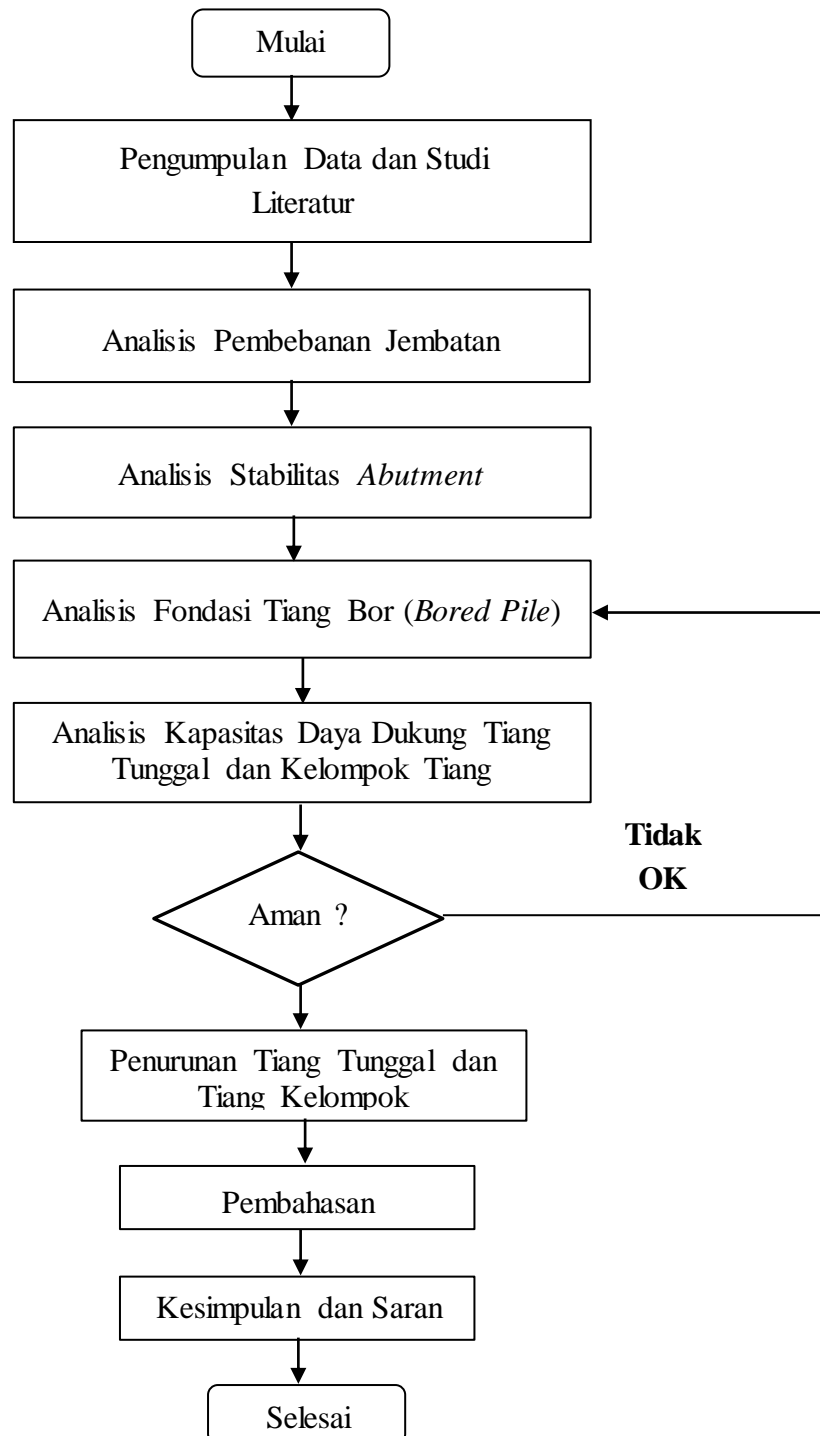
Mulai

Pengumpulan Data dan Studi Literatur

Analisis Pembebanan Jembatan

Analisis Stabilitas *Abutment*

Analisis Fondasi Tiang Bor (*Bored Pile*)

Analisis Kapasitas Daya Dukung Tiang Tunggal dan Kelompok Tiang

Tidak OK

Aman ?

Penurunan Tiang Tunggal dan Tiang Kelompok

Pembahasan

Kesimpulan dan Saran

Selesai